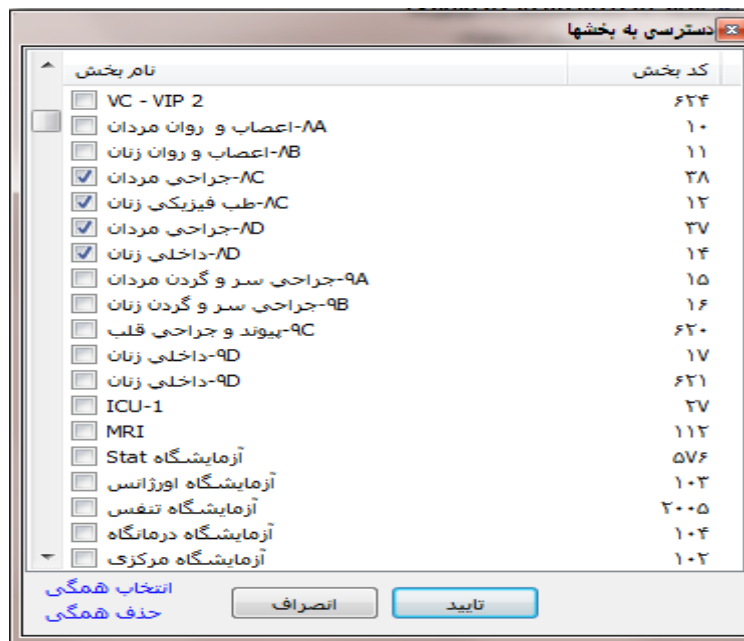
دسترسی به بخشها

| نام بخش | کد بخش |
|---|---|
| VC - VIP 2 | ۶۲۴ |
| ۸A-اعصاب و روان مردان | ۱۰ |
| ۸B-اعصاب و روان زنان | ۱۱ |
| ۸C-جراحی مردان | ۳۸ |
| ۸C-طب فیزیکی زنان | ۱۲ |
| ۸D-جراحی مردان | ۳۷ |
| ۸D-داخلی زنان | ۱۴ |
| ۹A-جراحی سر و گردن مردان | ۱۵ |
| ۹B-جراحی سر و گردن زنان | ۱۶ |
| ۹C-پیوند و جراحی قلب | ۶۲۰ |
| ۹D-داخلی زنان | ۱۷ |
| ۹D-داخلی زنان | ۶۲۱ |
| ICU-1 | ۲۷ |
| MRI | ۱۱۲ |
| آزمایشگاه Stat | ۵۷۶ |
| آزمایشگاه اورژانس | ۱۰۳ |
| آزمایشگاه تنفس | ۲۰۰۵ |
| آزمایشگاه درمانگاه | ۱۰۴ |
| آزمایشگاه مرکزی | ۱۰۲ |

انتخاب همگی
حذف همگی
انصراف
تایید